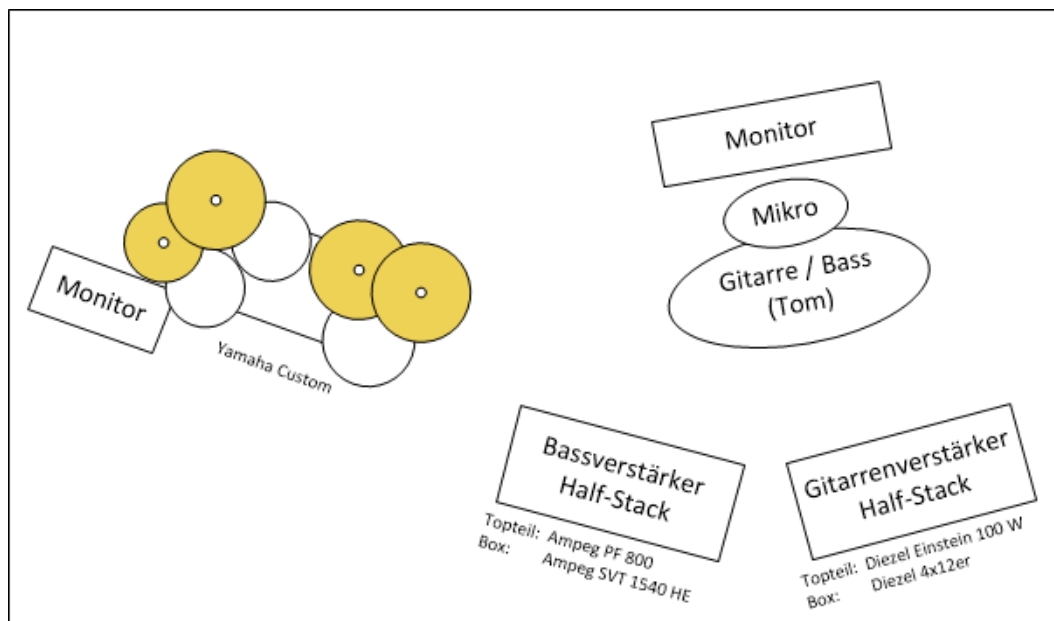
Monitor

Mikro

Gitarre / Bass (Tom)

Monitor

Yamaha Custom

Bassverstärker Half-Stack

Topteil: Ampeg PF 800
Box: Ampeg SVT 1540 HE

Gitarrenverstärker Half-Stack

Topteil: Diezel Einstein 100 W
Box: Diezel 4x12er